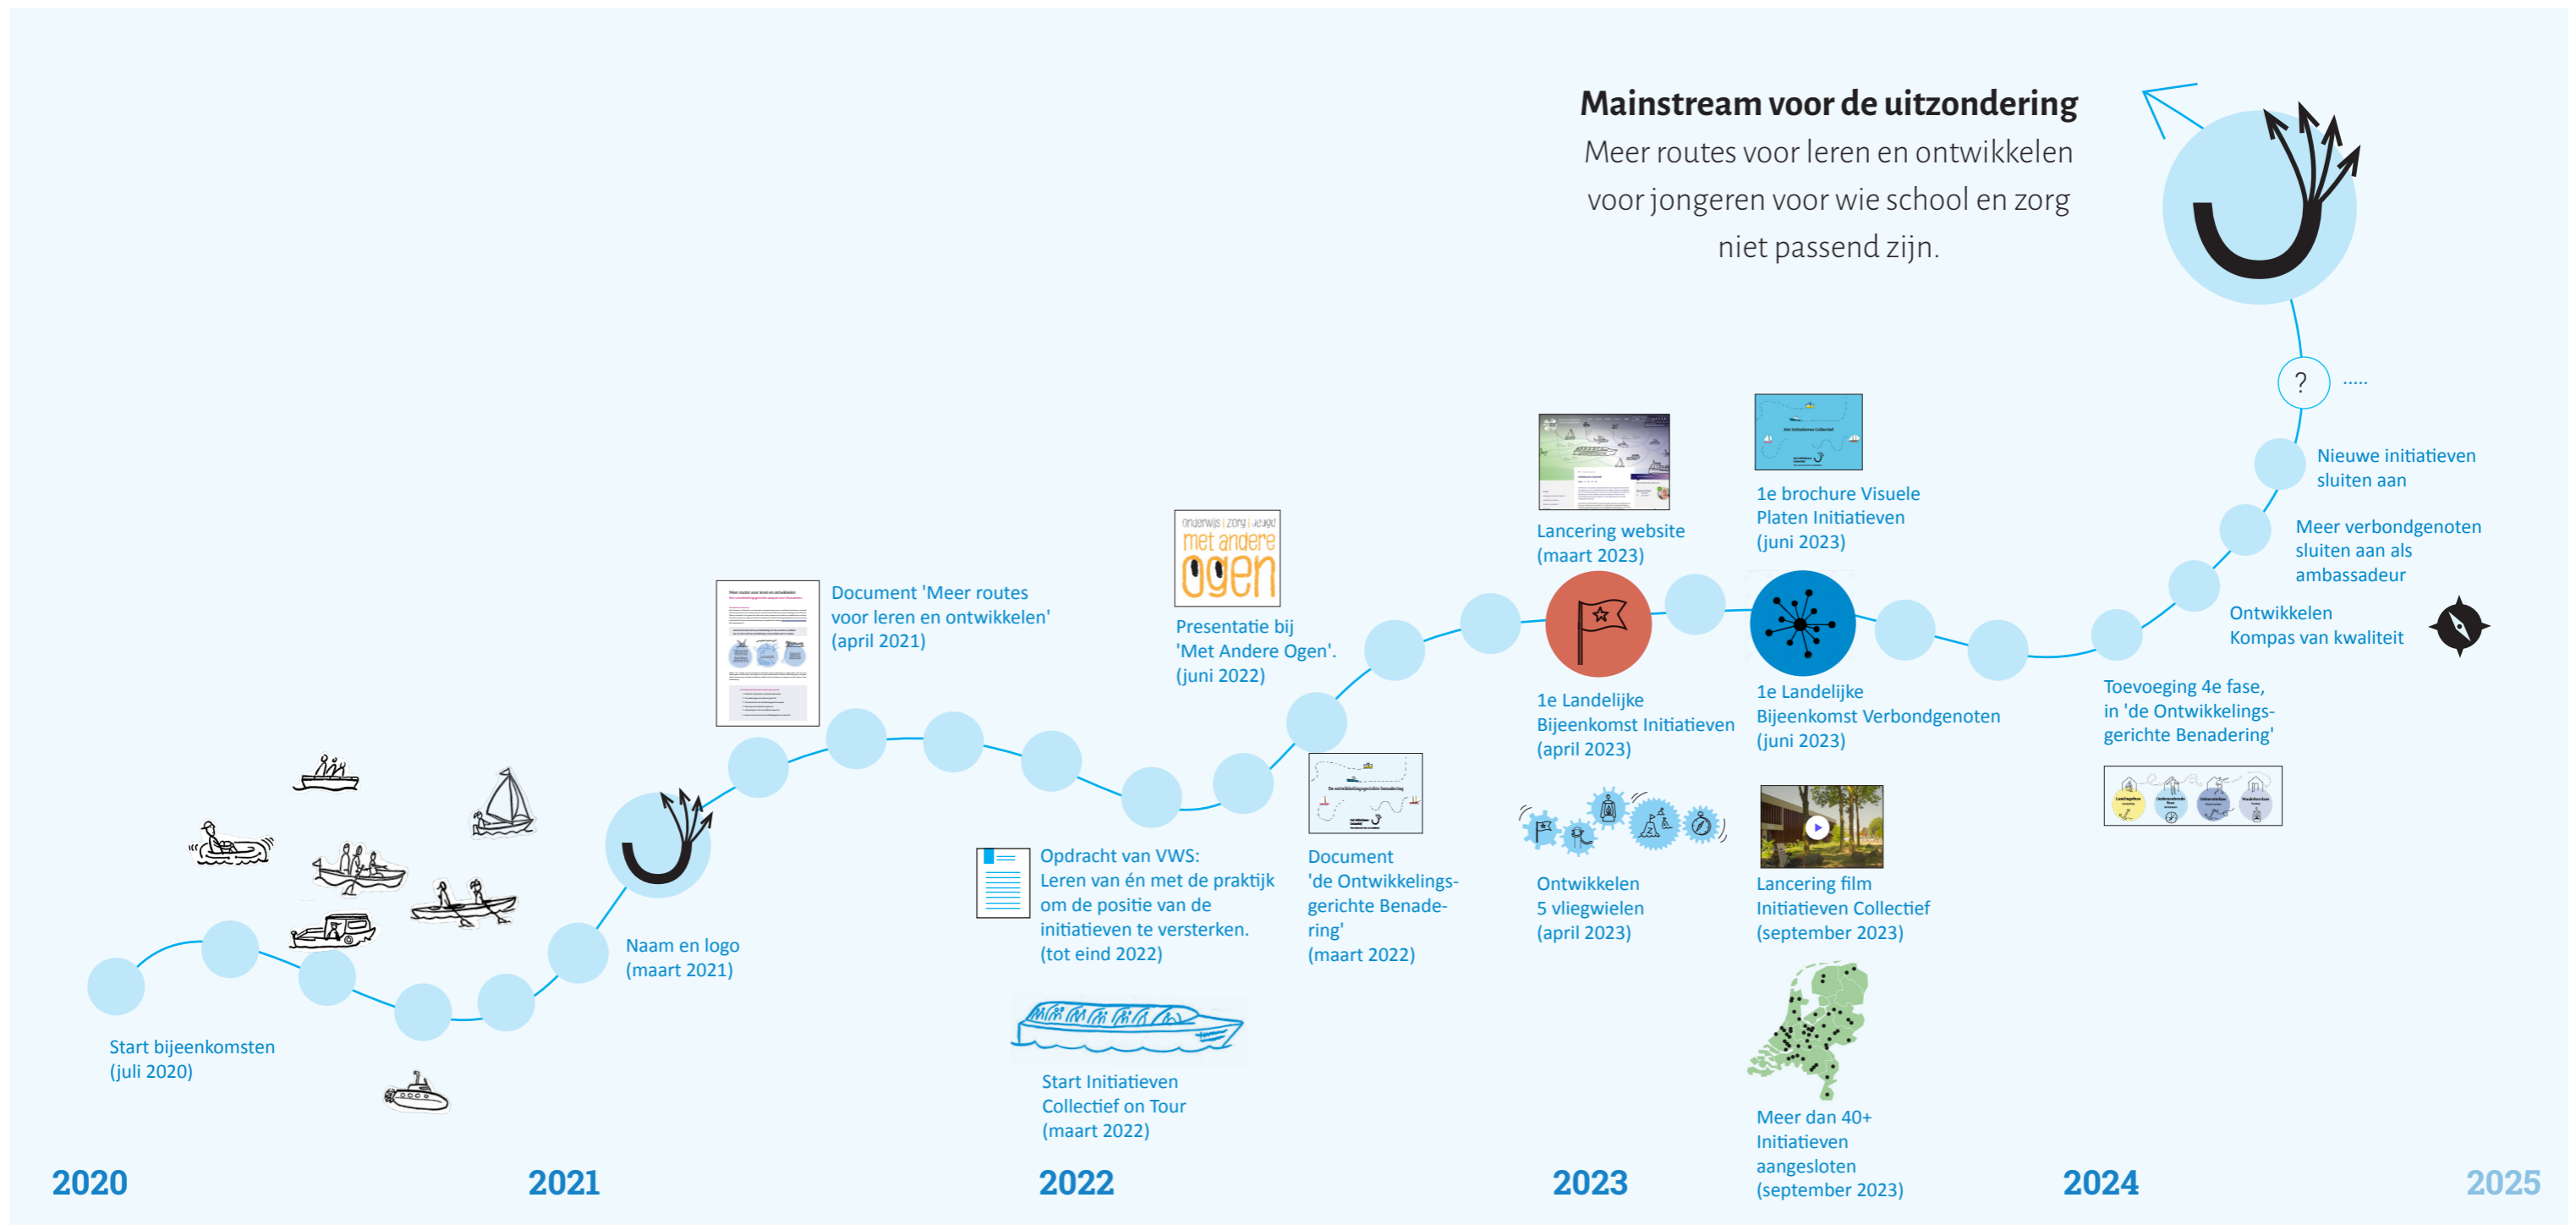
Mainstream voor de uitzondering
Meer routes voor leren en ontwikkelen voor jongeren voor wie school en zorg niet passend zijn.

? .....

Nieuwe initiatieven sluiten aan

Meer verbondgenoten sluiten aan als ambassadeur

Ontwikkelen Kompas van kwaliteit

Toevoeging 4e fase, in 'de Ontwikkelingsgerichte Benadering'

Lancering website (maart 2023)

1e brochure Visuele Platen Initiatieven (juni 2023)

1e Landelijke Bijeenkomst Initiatieven (april 2023)

1e Landelijke Bijeenkomst Verbondgenoten (juni 2023)

Ontwikkelen 5 vliegwielen (april 2023)

Lancering film Initiatieven Collectief (september 2023)

Meer dan 40+ Initiatieven aangesloten (september 2023)

onderwijs | zorg | jeugd
met andere ogen

Presentatie bij 'Met Andere Ogen'. (juni 2022)

Document 'de Ontwikkelingsgerichte Benadering' (maart 2022)

Document 'Meer routes voor leren en ontwikkelen' (april 2021)

Opdracht van VWS: Leren van én met de praktijk om de positie van de initiatieven te versterken. (tot eind 2022)

Start Initiatieven Collectief on Tour (maart 2022)

Naam en logo (maart 2021)

Start bijeenkomsten (juli 2020)

2020 2021 2022 2023 2024 2025